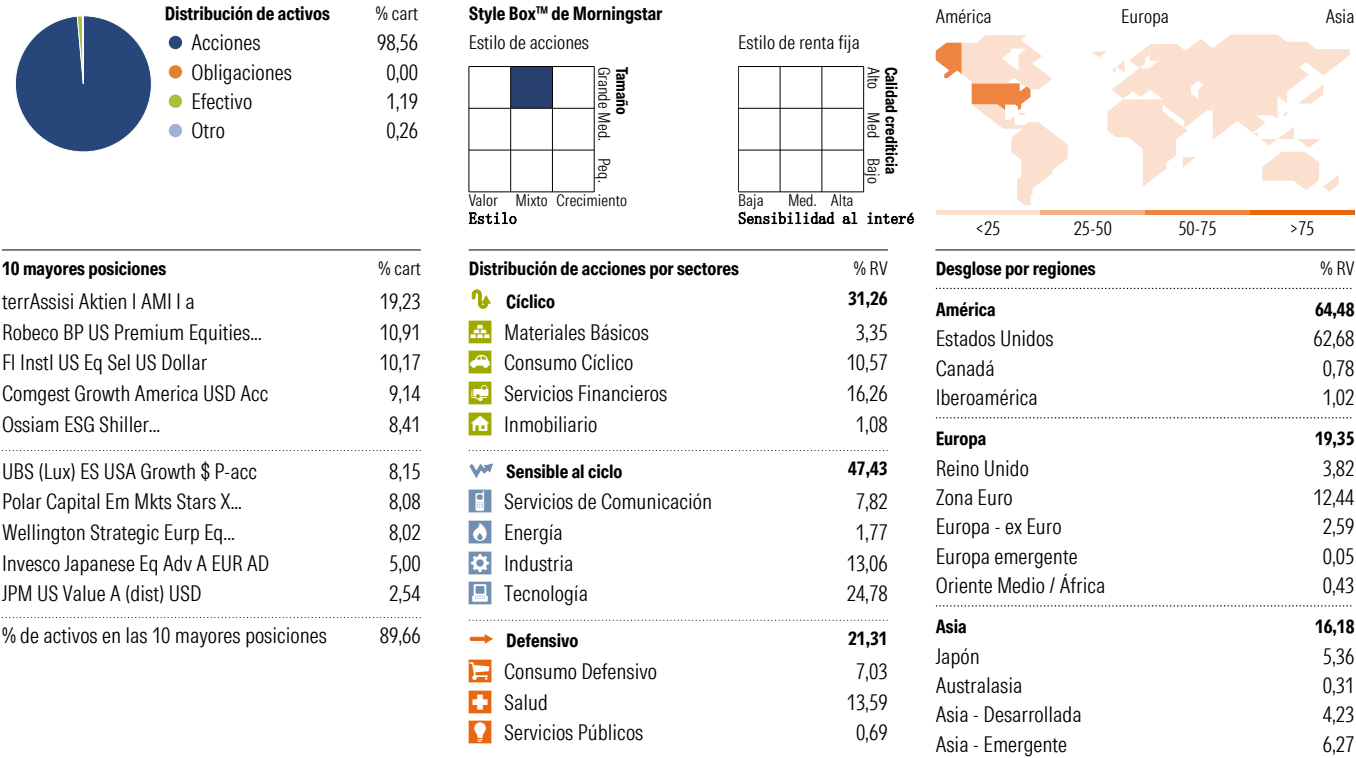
| Distribución de activos | % cart |
|---|---|
| Acciones | 98,56 |
| Obligaciones | 0,00 |
| Efectivo | 1,19 |
| Otro | 0,26 |

Style Box™ de Morningstar

Estilo de acciones

Tamaño
Grande
Med.
Peq.

Valor Mixto Crecimiento
Estilo

Estilo de renta fija

Calidad crediticia
Alto
Med
Bajo

Baja Med. Alta
Sensibilidad al interé

América Europa Asia

<25 25-50 50-75 >75

| 10 mayores posiciones | % cart |
|---|---|
| terrAssisi Aktien I AMI I a | 19,23 |
| Robeco BP US Premium Equities... | 10,91 |
| FI Instl US Eq Sel US Dollar | 10,17 |
| Comgest Growth America USD Acc | 9,14 |
| Ossiam ESG Shiller... | 8,41 |
| UBS (Lux) ES USA Growth $ P-acc | 8,15 |
| Polar Capital Em Mkts Stars X... | 8,08 |
| Wellington Strategic Eurp Eq... | 8,02 |
| Invesco Japanese Eq Adv A EUR AD | 5,00 |
| JPM US Value A (dist) USD | 2,54 |
| % de activos en las 10 mayores posiciones | 89,66 |

| Distribución de acciones por sectores | % RV |
|---|---|
| Cíclico | 31,26 |
| Materiales Básicos | 3,35 |
| Consumo Cíclico | 10,57 |
| Servicios Financieros | 16,26 |
| Inmobiliario | 1,08 |
| Sensible al ciclo | 47,43 |
| Servicios de Comunicación | 7,82 |
| Energía | 1,77 |
| Industria | 13,06 |
| Tecnología | 24,78 |
| Defensivo | 21,31 |
| Consumo Defensivo | 7,03 |
| Salud | 13,59 |
| Servicios Públicos | 0,69 |

| Desglose por regiones | % RV |
|---|---|
| América | 64,48 |
| Estados Unidos | 62,68 |
| Canadá | 0,78 |
| Iberoamérica | 1,02 |
| Europa | 19,35 |
| Reino Unido | 3,82 |
| Zona Euro | 12,44 |
| Europa - ex Euro | 2,59 |
| Europa emergente | 0,05 |
| Oriente Medio / África | 0,43 |
| Asia | 16,18 |
| Japón | 5,36 |
| Australasia | 0,31 |
| Asia - Desarrollada | 4,23 |
| Asia - Emergente | 6,27 |